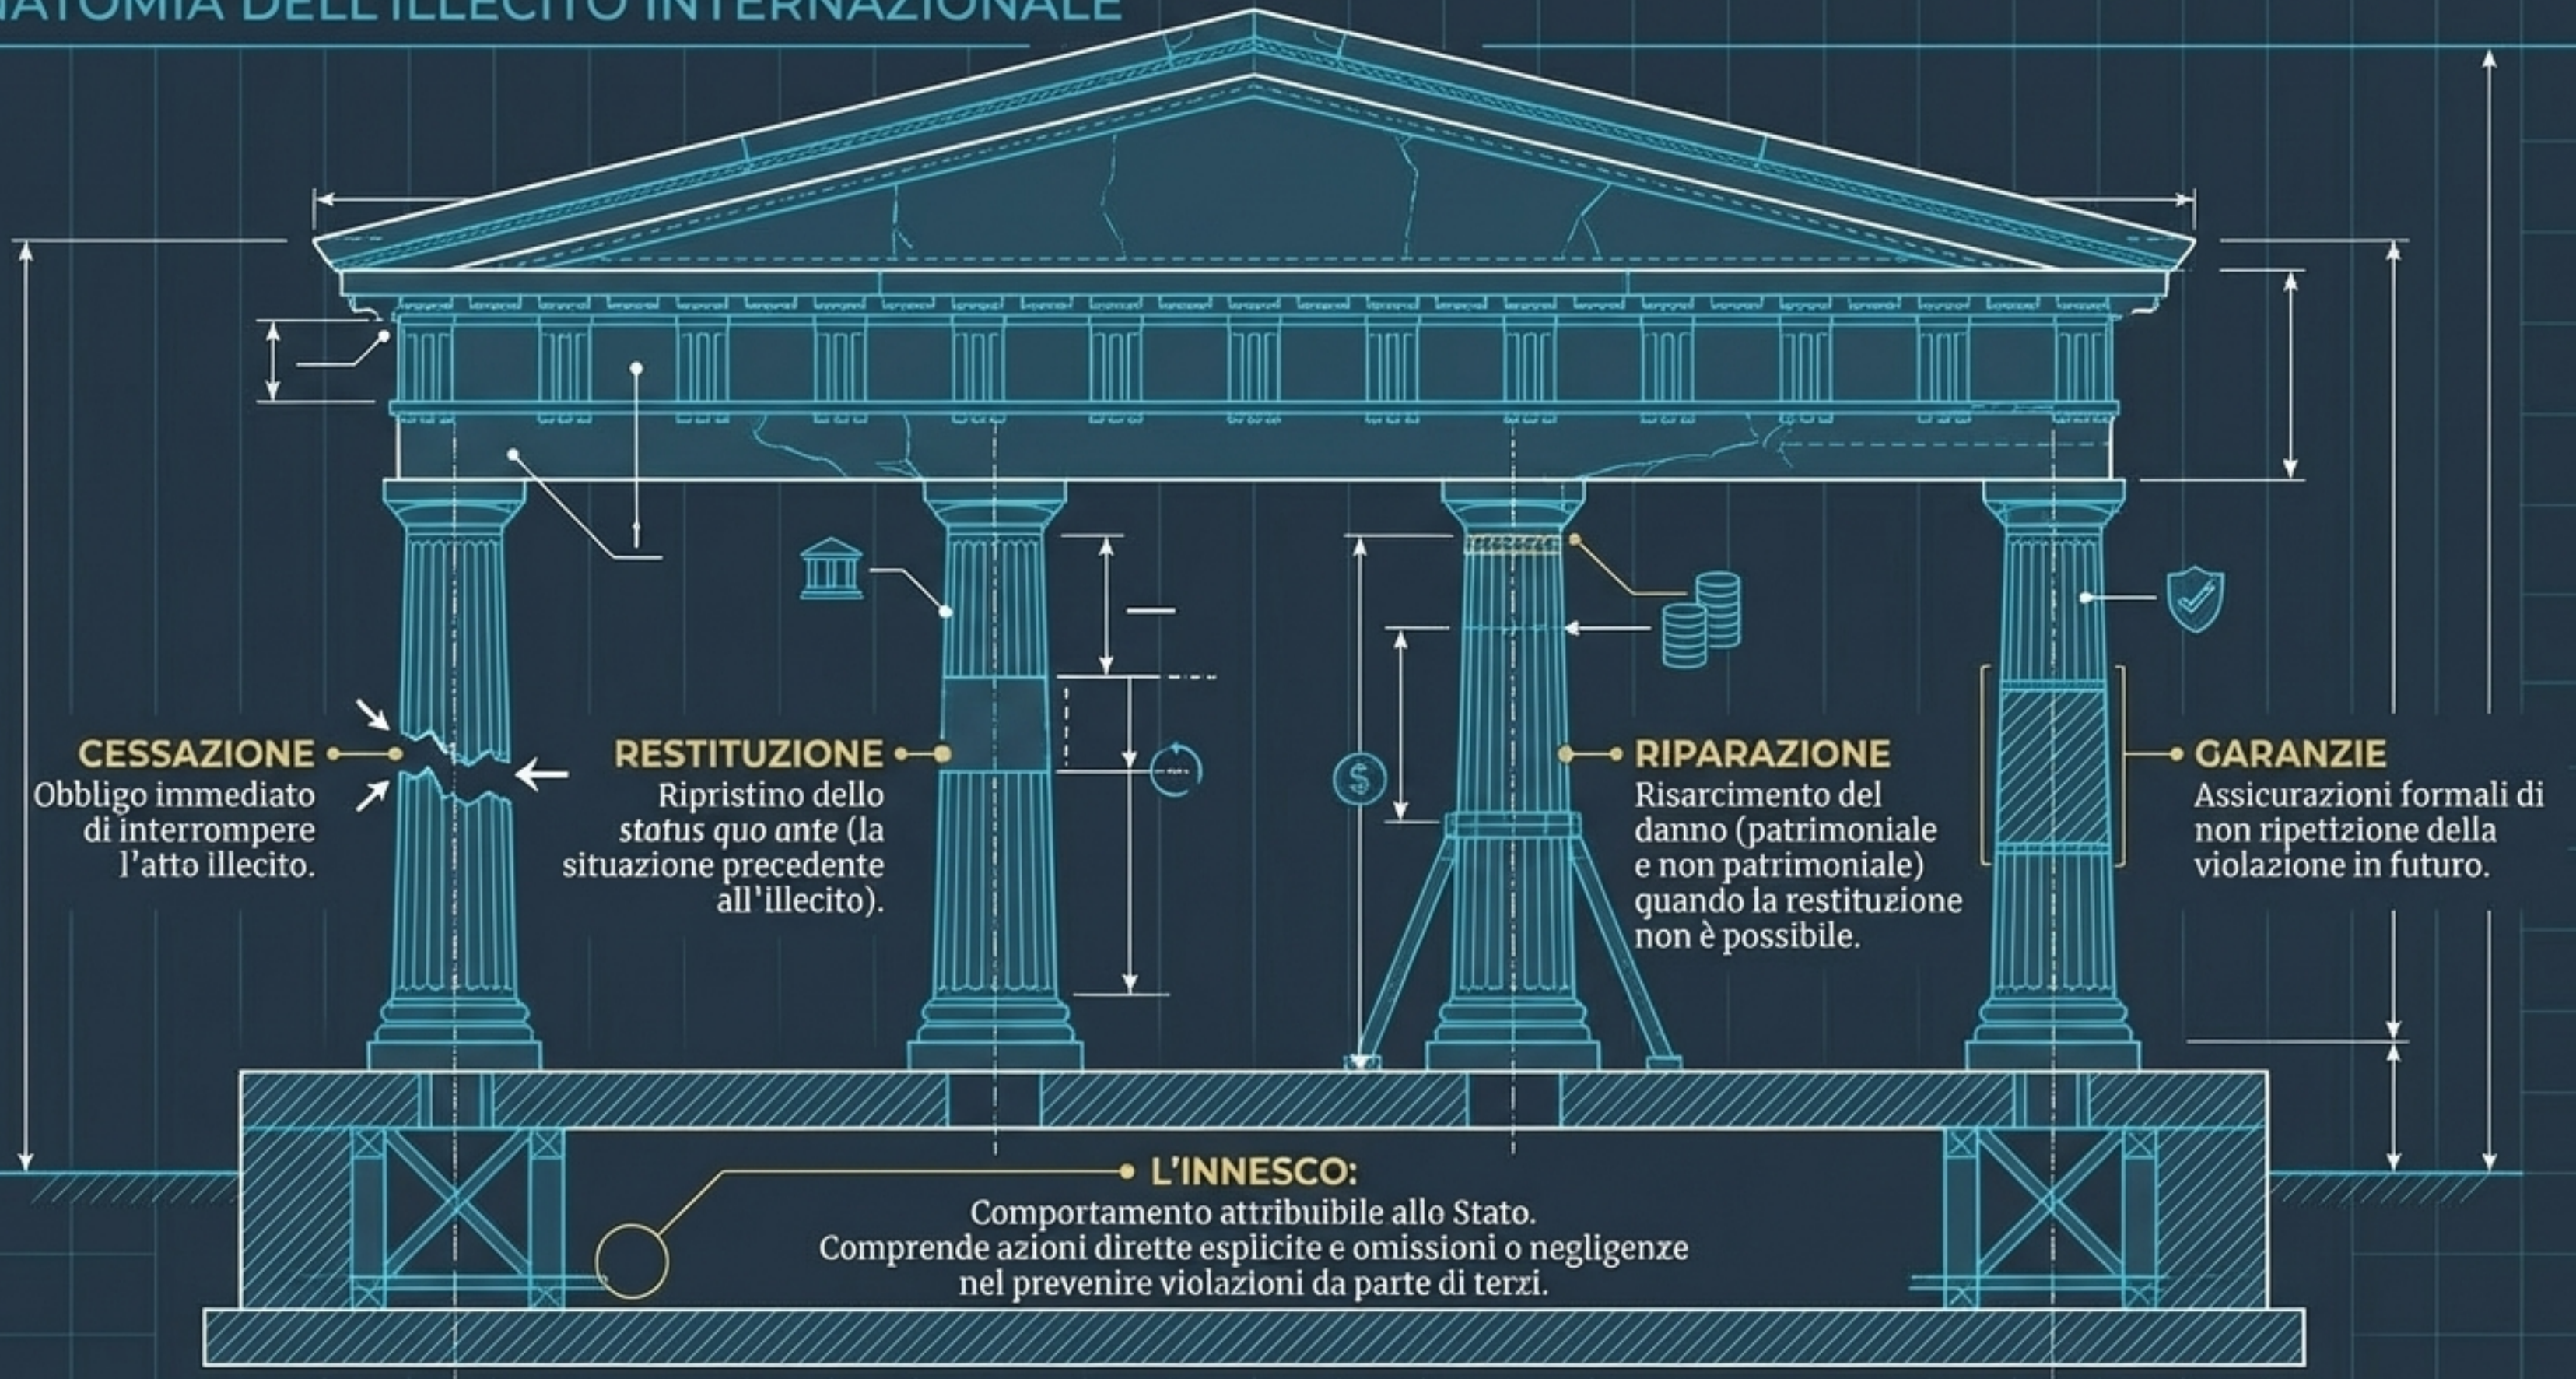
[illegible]ATOMIA DELL'ILLECITO INTERNAZIONALE

CESSAZIONE
Obbligo immediato di interrompere l'atto illecito.

RESTITUZIONE
Ripristino dello *status quo ante* (la situazione precedente all'illecito).

RIPARAZIONE
Risarcimento del danno (patrimoniale e non patrimoniale) quando la restituzione non è possibile.

GARANZIE
Assicurazioni formali di non ripetizione della violazione in futuro.

L'INNESCO:
Comportamento attribuibile allo Stato.
Comprende azioni dirette esplicite e omissioni o negligenze nel prevenire violazioni da parte di terzi.